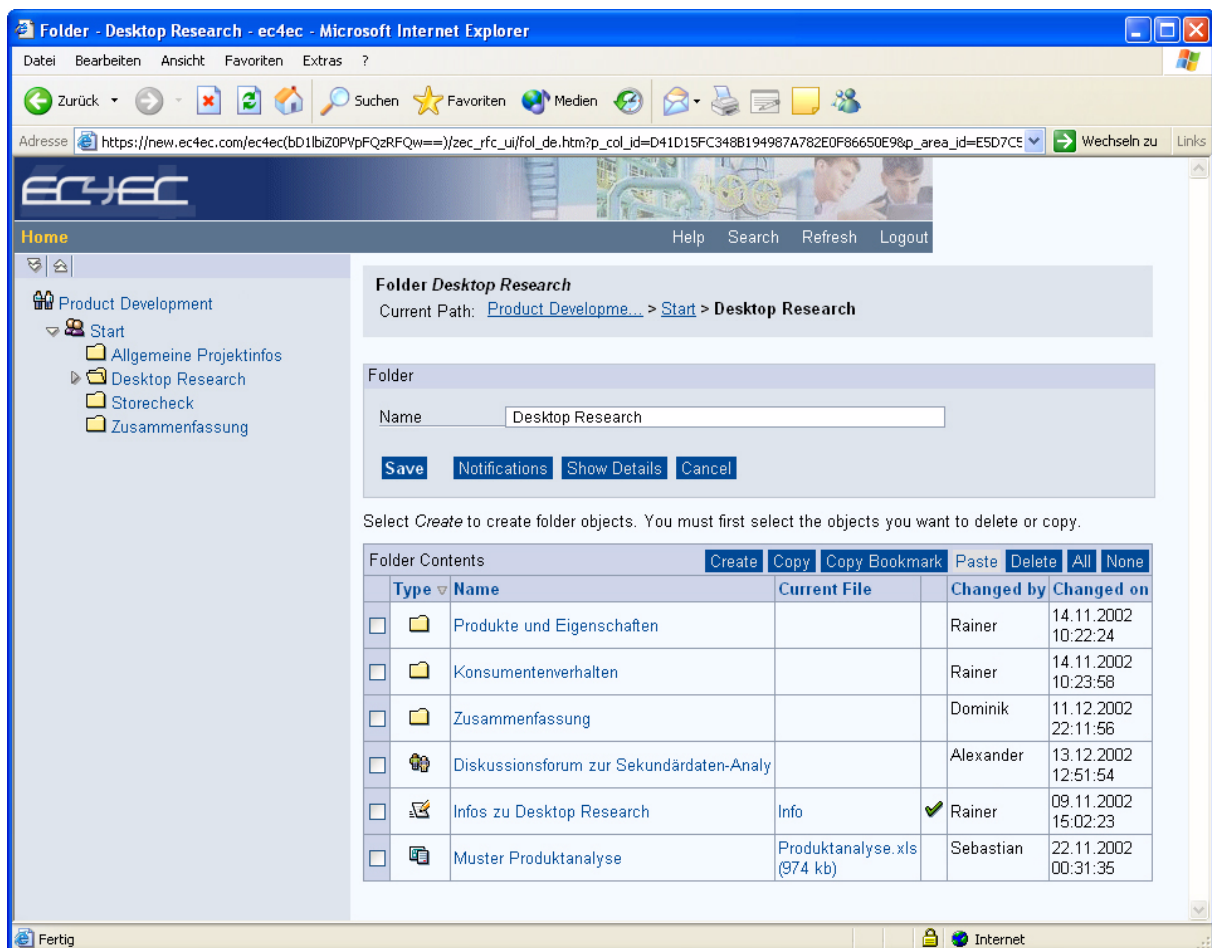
Folder - Desktop Research - ec4ec - Microsoft Internet Explorer

Datei Bearbeiten Ansicht Favoriten Extras ?

Zurück Suchen Favoriten Medien

Adresse https://new.ec4ec.com/ec4ec(bD1lbiZ0PVpFQzRFQw==)/zec_rfc_ui/fol_de.htm?p_col_id=D41D15FC348B194987A782E0F86650E9&p_area_id=E5D7C5 Wechseln zu Links

EC4EC

Home Help Search Refresh Logout

Product Development
Start
Allgemeine Projektinfos
Desktop Research
Storecheck
Zusammenfassung

Folder *Desktop Research*
Current Path: Product Developme... > Start > Desktop Research

Folder
Name Desktop Research

Save Notifications Show Details Cancel

Select *Create* to create folder objects. You must first select the objects you want to delete or copy.

Folder Contents Create Copy Copy Bookmark Paste Delete All None

| | Type | Name | Current File | | Changed by | Changed on |
|---|---|---|---|---|---|---|
| | | Produkte und Eigenschaften | | | Rainer | 14.11.2002 10:22:24 |
| | | Konsumentenverhalten | | | Rainer | 14.11.2002 10:23:58 |
| | | Zusammenfassung | | | Dominik | 11.12.2002 22:11:56 |
| | | Diskussionsforum zur Sekundärdaten-Analy | | | Alexander | 13.12.2002 12:51:54 |
| | | Infos zu Desktop Research | Info | ✔ | Rainer | 09.11.2002 15:02:23 |
| | | Muster Produktanalyse | Produktanalyse.xls (974 kb) | | Sebastian | 22.11.2002 00:31:35 |

Fertig Internet